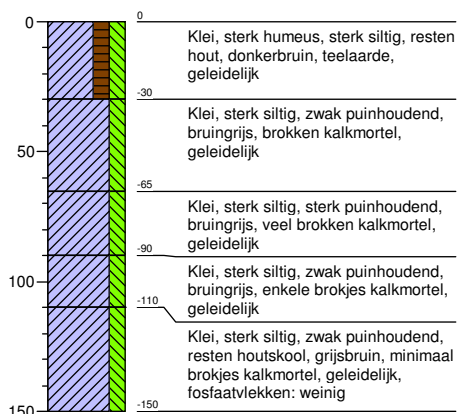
0
50
100
150

0
Klei, sterk humeus, sterk siltig, resten hout, donkerbruin, teelaarde, geleidelijk

-30
Klei, sterk siltig, zwak puinhoudend, bruingrijs, brokken kalkmortel, geleidelijk

-65
Klei, sterk siltig, sterk puinhoudend, bruingrijs, veel brokken kalkmortel, geleidelijk

-90
Klei, sterk siltig, zwak puinhoudend, bruingrijs, enkele brokjes kalkmortel, geleidelijk

-110
Klei, sterk siltig, zwak puinhoudend, resten houtskool, grijsbruin, minimaal brokjes kalkmortel, geleidelijk, fosfaatvlekken: weinig

-150